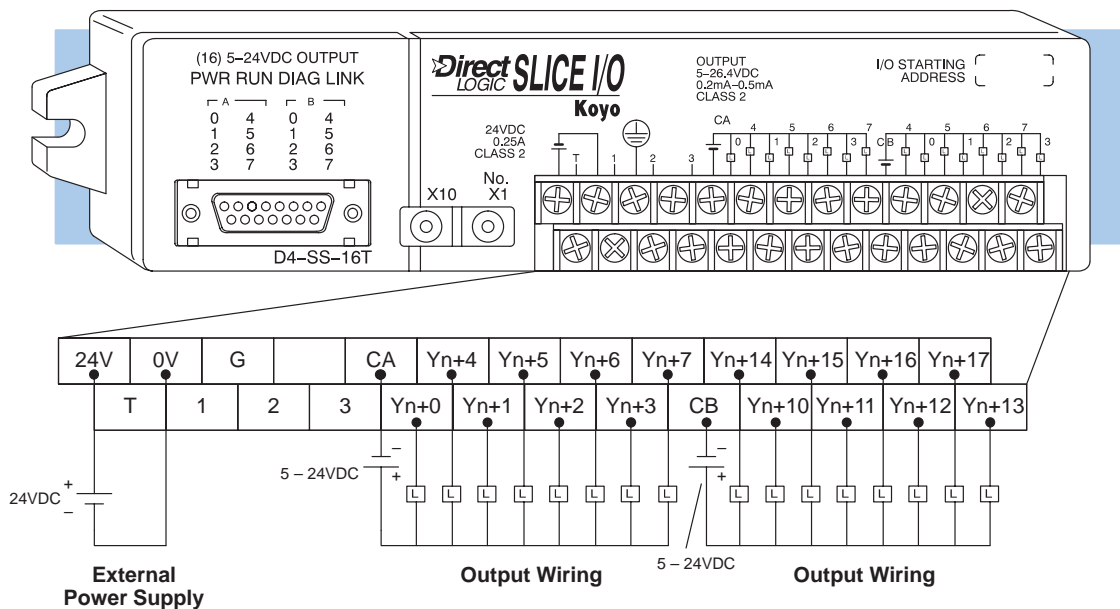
(16) 5–24VDC OUTPUT
PWR RUN DIAG LINK

A B
0 4 0 4
1 5 1 5
2 6 2 6
3 7 3 7

D4–SS–16T

X10
No.
X1

Direct LOGIC SLICE I/O
Koyo

OUTPUT
5–26.4VDC
0.2mA–0.5mA
CLASS 2

I/O STARTING ADDRESS

24VDC
0.25A
CLASS 2

T 1 2 3

CA 0 4 1 5 2 6 3 7 CB 0 4 1 5 2 6 3 7

| 24V | 0V | G | | CA | Yn+4 | Yn+5 | Yn+6 | Yn+7 | Yn+14 | Yn+15 | Yn+16 | Yn+17 |
|---|---|---|---|---|---|---|---|---|---|---|---|---|

| T | 1 | 2 | 3 | Yn+0 | Yn+1 | Yn+2 | Yn+3 | CB | Yn+10 | Yn+11 | Yn+12 | Yn+13 |
|---|---|---|---|---|---|---|---|---|---|---|---|---|

24VDC + –

5 – 24VDC – +

L L L L L L L L

– +

L L L L L L L L

5 – 24VDC

External Power Supply

Output Wiring

Output Wiring